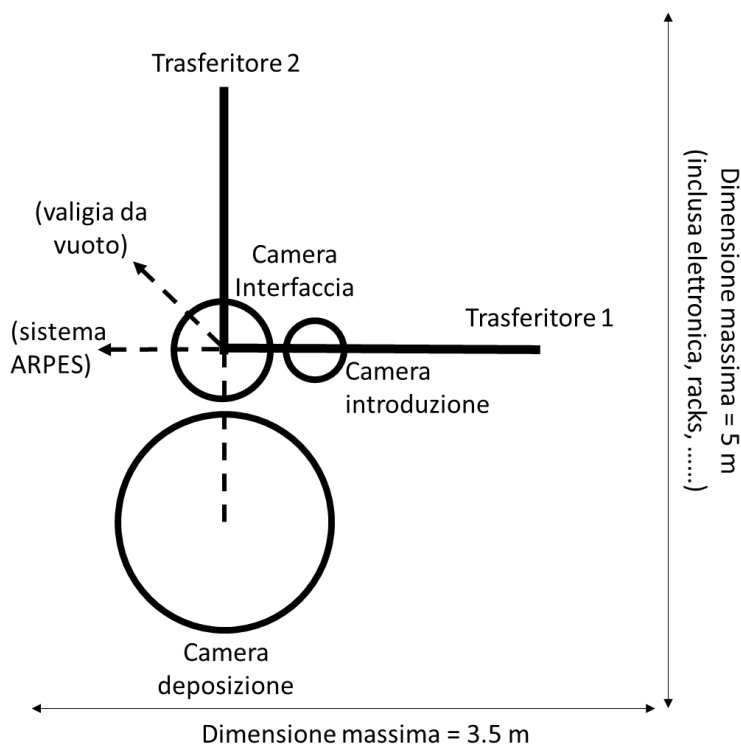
Trasferitore 2

(valigia da vuoto)

Camera Interfaccia

(sistema ARPES)

Trasferitore 1

Camera introduzione

Camera deposizione

Dimensione massima = 5 m (inclusa elettronica, racks, ......)

Dimensione massima = 3.5 m